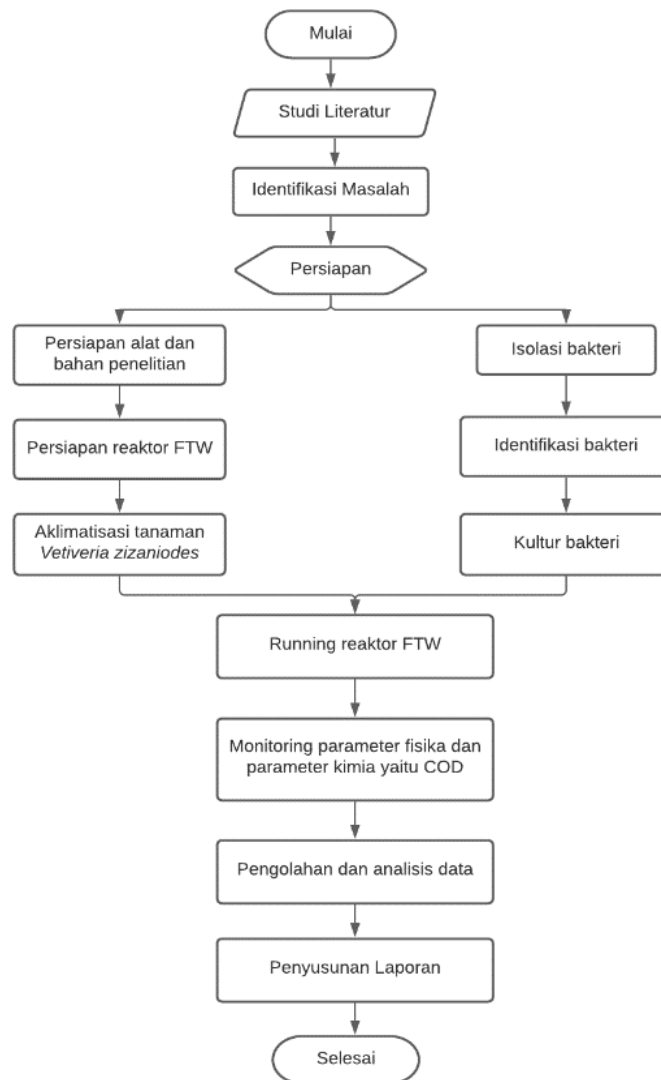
Mulai

Studi Literatur

Identifikasi Masalah

Persiapan

Persiapan alat dan bahan penelitian

Persiapan reaktor FTW

Aklimatisasi tanaman *Vetiveria zizaniodes*

Isolasi bakteri

Identifikasi bakteri

Kultur bakteri

Running reaktor FTW

Monitoring parameter fisika dan parameter kimia yaitu COD

Pengolahan dan analisis data

Penyusunan Laporan

Selesai